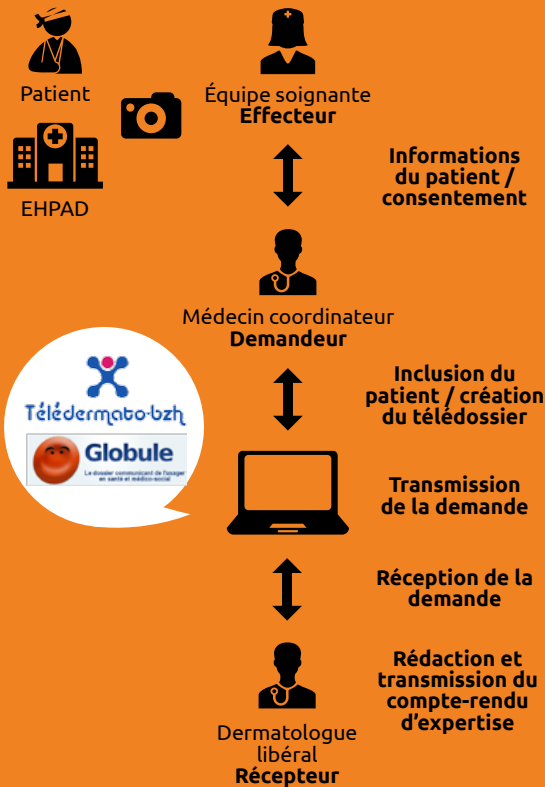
Patient

EHPAD

Équipe soignante
**Effecteur**

**Informations du patient / consentement**

Médecin coordinateur
**Demandeur**

Télédermato-bzh

Globule
Le dossier communicant de l'usager en santé et médico-social

**Inclusion du patient / création du télédossier**

**Transmission de la demande**

**Réception de la demande**

**Rédaction et transmission du compte-rendu d'expertise**

Dermatologue libéral
**Récepteur**